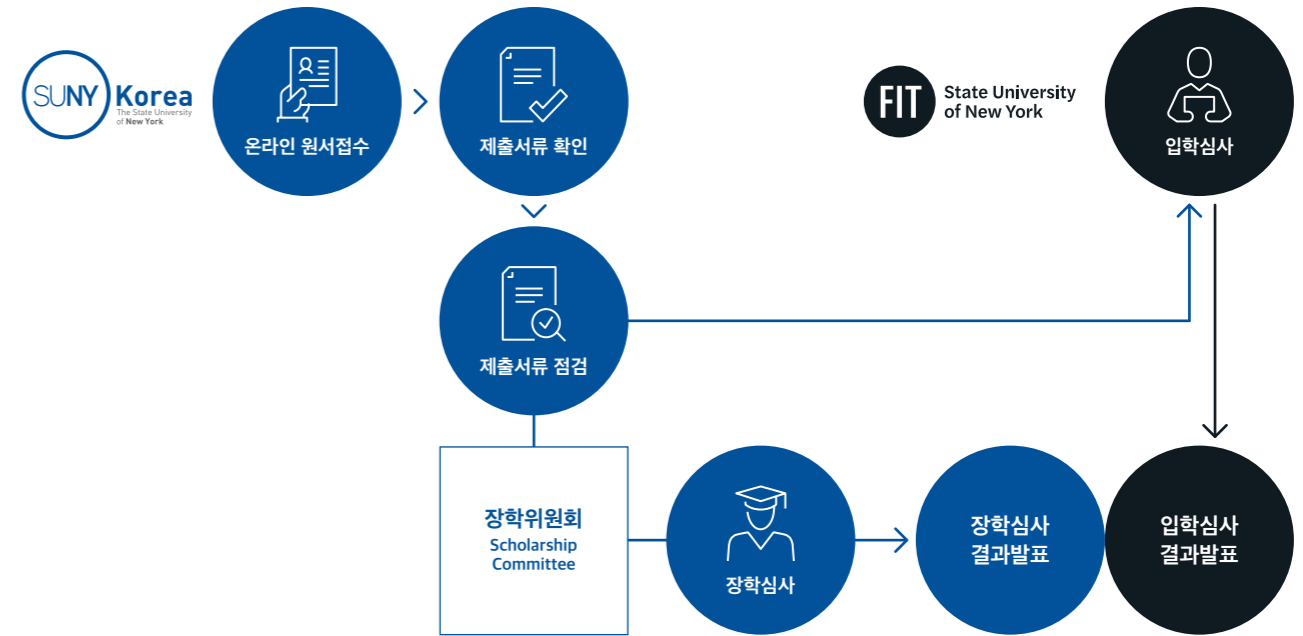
SUNY Korea
The State University of New York

온라인 원서접수

제출서류 확인

제출서류 점검

FIT
State University of New York

입학심사

장학위원회
Scholarship Committee

장학심사

장학심사 결과발표

입학심사 결과발표